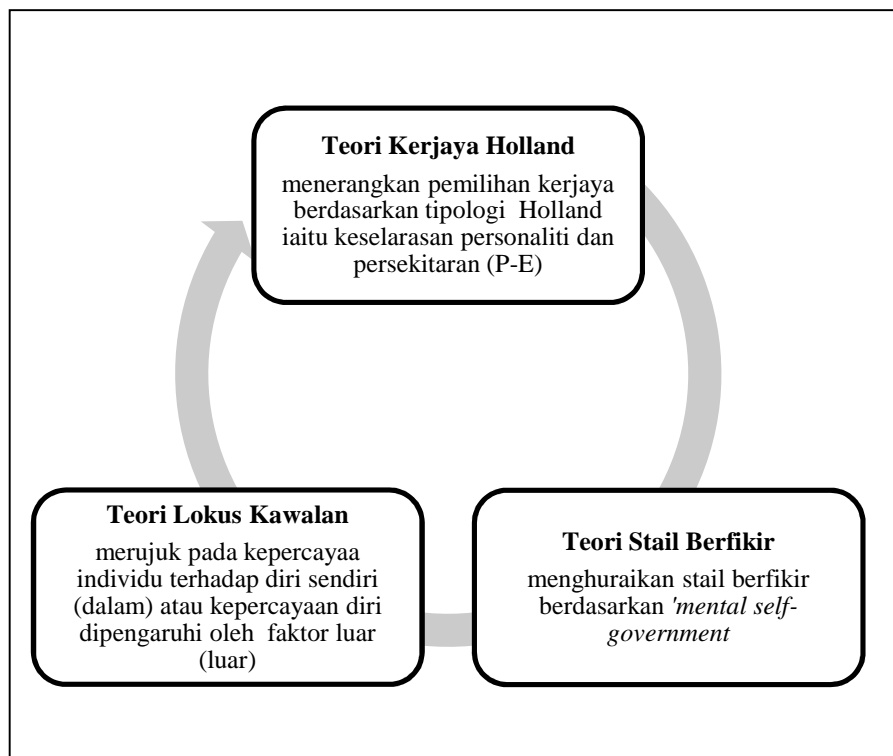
**Teori Kerjaya Holland**

menerangkan pemilihan kerjaya berdasarkan tipologi Holland iaitu keselarasan personaliti dan persekitaran (P-E)

**Teori Stail Berfikir**

menghuraikan stail berfikir berdasarkan *'mental self-government*

**Teori Lokus Kawalan**

merujuk pada kepercayaa individu terhadap diri sendiri (dalam) atau kepercayaan diri dipengaruhi oleh faktor luar (luar)